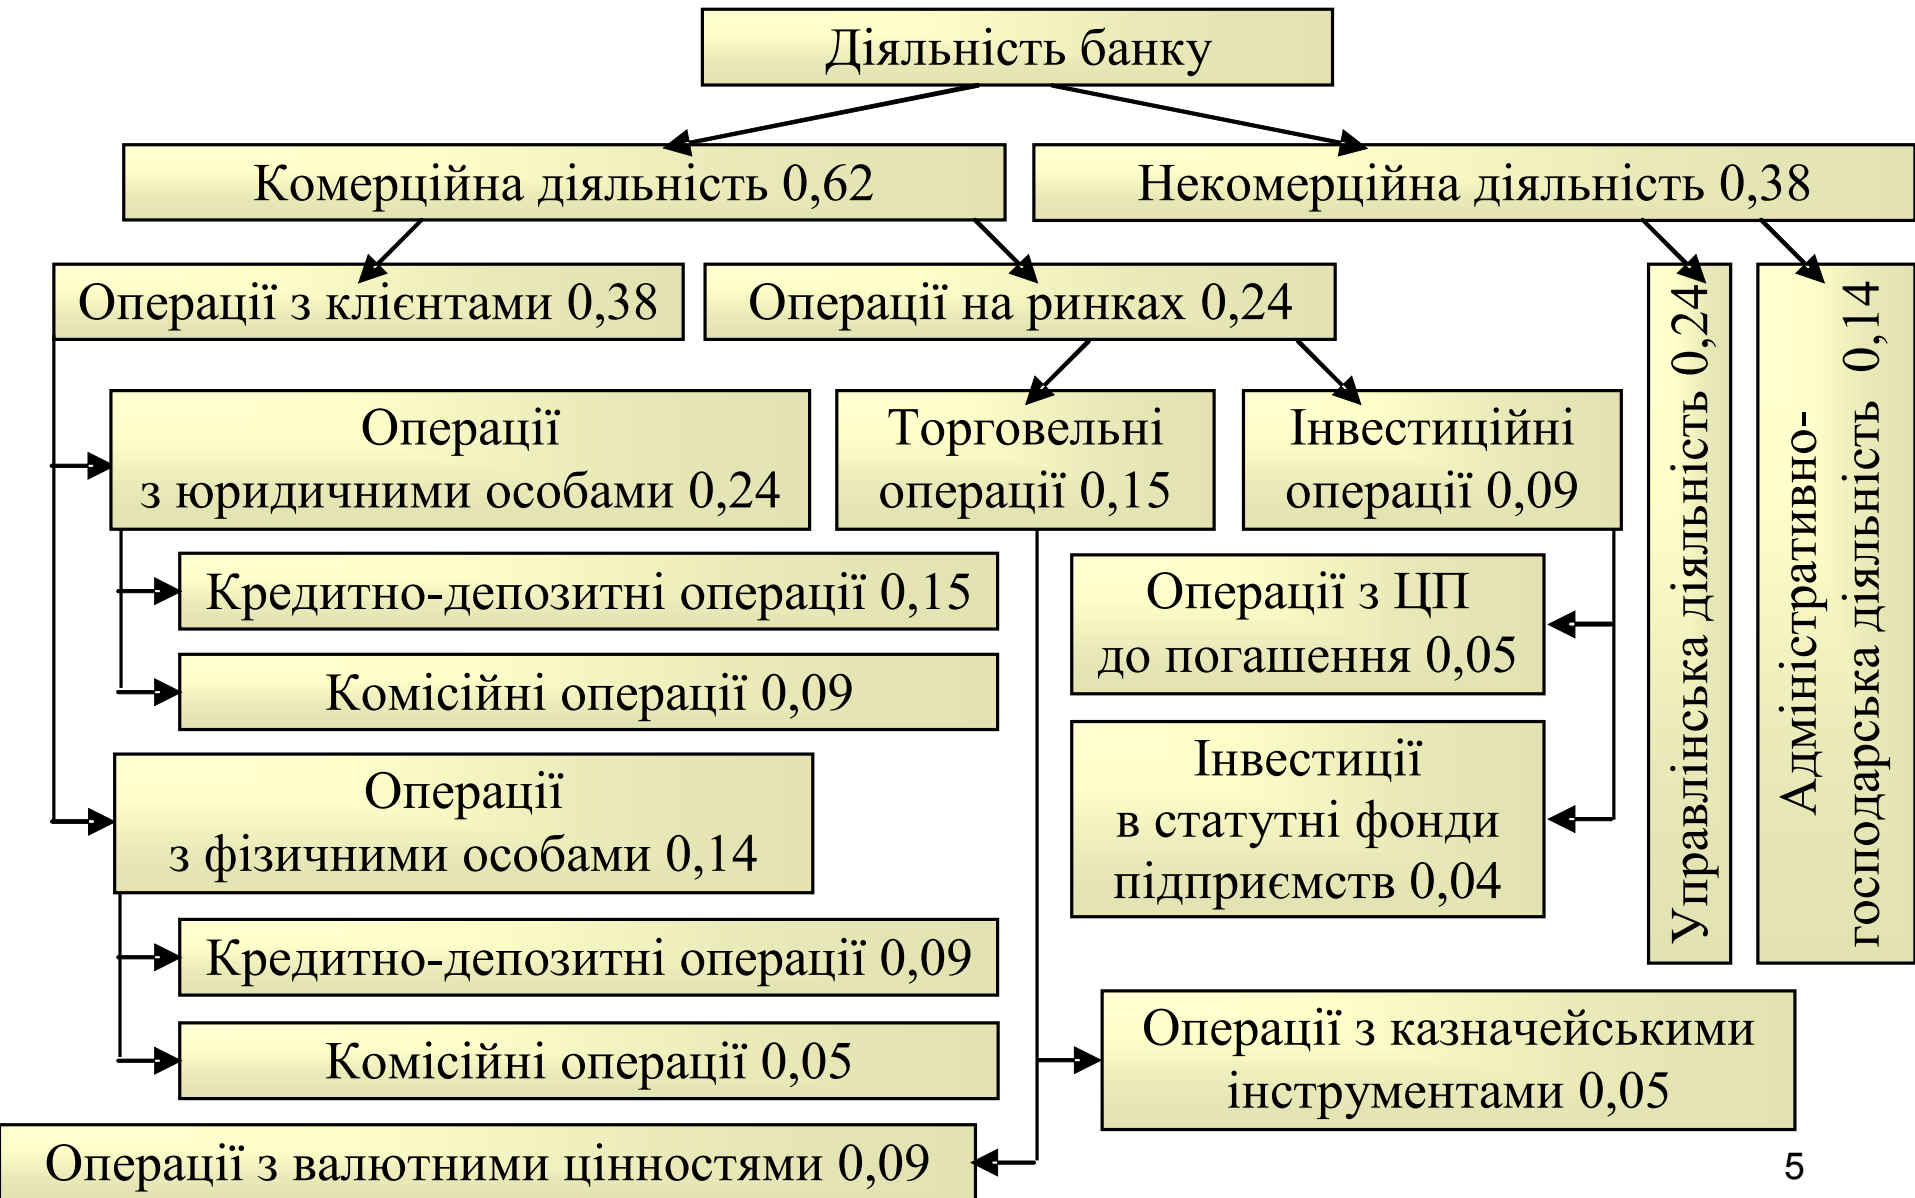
Діяльність банку

Комерційна діяльність 0,62

Некомерційна діяльність 0,38

Операції з клієнтами 0,38

Операції на ринках 0,24

Управлінська діяльність 0,24

Адміністративно-господарська діяльність 0,14

Операції з юридичними особами 0,24

Торговельні операції 0,15

Інвестиційні операції 0,09

Кредитно-депозитні операції 0,15

Комісійні операції 0,09

Операції з ЦП до погашення 0,05

Інвестиції в статутні фонди підприємств 0,04

Операції з фізичними особами 0,14

Кредитно-депозитні операції 0,09

Комісійні операції 0,05

Операції з казначейськими інструментами 0,05

Операції з валютними цінностями 0,09

5